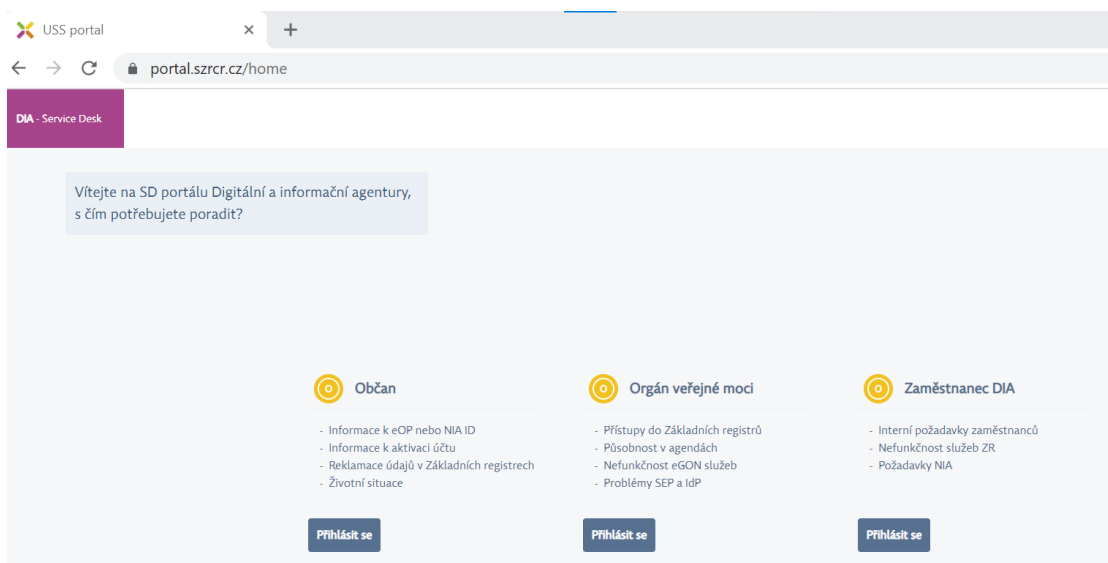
USS portal ×
+
portal.szrcr.cz/home

DIA - Service Desk

Vítejte na SD portálu Digitální a informační agentury, s čím potřebujete poradit?

O Občan

- Informace k eOP nebo NIA ID
- Informace k aktivaci účtu
- Reklamace údajů v Základních registrech
- Životní situace

Přihlásit se

O Orgán veřejné moci

- Přístupy do Základních registrů
- Působnost v agendách
- Nefunkčnost eGON služeb
- Problémy SEP a IdP

Přihlásit se

O Zaměstnanec DIA

- Interní požadavky zaměstnanců
- Nefunkčnost služeb ZR
- Požadavky NIA

Přihlásit se